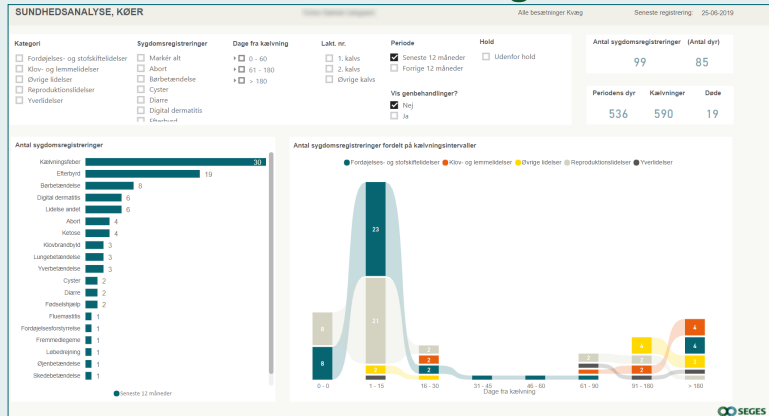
SUNDHEDSANALYSE, KØER

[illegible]

Alle besætninger Kvæg

Seneste registrering: 25-06-2019

Kategori
Fordøjelses- og stofskiftelidelser
Klov- og lemmelidelser
Øvrige lidelser
Reproduktionslidelser
Yverlidelser

Sygdomsregistreringer
Markér alt
Abort
Børbetændelse
Cyster
Diarre
Digital dermatitis
Efterbyrd

Dage fra kælvning
0 - 60
61 - 180
> 180

Lakt. nr.
1. kalvs
2. kalvs
Øvrige kalvs

Periode
Seneste 12 måneder
Forrige 12 måneder

Vis genbehandlinger?
Nej
Ja

Hold
Udenfor hold

Antal sygdomsregistreringer (Antal dyr)
99 85

Periodens dyr 536
Kælvninger 590
Døde 19

Antal sygdomsregistreringer

| | |
|---|---|
| Kælvningsfeber | 30 |
| Efterbyrd | 19 |
| Børbetændelse | 8 |
| Digital dermatitis | 6 |
| Lidelse andet | 6 |
| Abort | 4 |
| Ketose | 4 |
| Klovbrandbyld | 3 |
| Lungebetændelse | 3 |
| Yverbetændelse | 3 |
| Cyster | 2 |
| Diarre | 2 |
| Fødselshjælp | 2 |
| Fluemastitis | 1 |
| Fordøjelsesforstyrrelse | 1 |
| Fremmedlegeme | 1 |
| Løbedrejning | 1 |
| Øjenbetændelse | 1 |
| Skedebetændelse | 1 |

Seneste 12 måneder

Antal sygdomsregistreringer fordelt på kælvningsintervaller

Fordøjelses- og stofskiftelidelser Klov- og lemmelidelser Øvrige lidelser Reproduktionslidelser Yverlidelser

8 6 23 21 2 2 2 2 2 4 2 4 3 4

0 - 0
1 - 15
16 - 30
31 - 45
46 - 60
61 - 90
91 - 180
> 180
Dage fra kælvning

SEGES